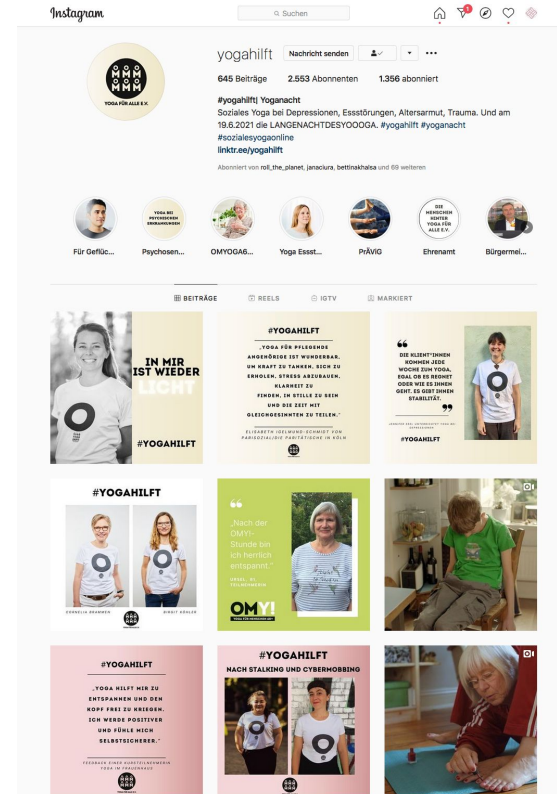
Instagram

Suchen

yogahilft Nachricht senden

645 Beiträge 2.553 Abonnenten 1.356 abonniert

#yogahilft| Yoganacht
Soziales Yoga bei Depressionen, Essstörungen, Altersarmut, Trauma. Und am 19.6.2021 die LANGENACHTDESYOOOGA. #yogahilft #yoganacht #sozialesyogaonline
linktr.ee/yogahilft

Abonniert von roll_the_planet, janaciura, bettinakhalsa und 69 weiteren

YOGA FÜR ALLE E.V.

Für Geflüc... Psychosen... OMYOGA6... Yoga Essst... PRÄVIG Ehrenamt Bürgermei...

BEITRÄGE REELS IGTV MARKIERT

IN MIR IST WIEDER LICHT

#YOGAHILFT

#YOGAHILFT

„YOGA FÜR PFLEGENDE ANGEHÖRIGE IST WUNDERBAR, UM KRAFT ZU TANKEN, SICH ZU ERHOLEN, STRESS ABZUBAUEN, KLARHEIT ZU FINDEN, IN STILLE ZU SEIN UND DIE ZEIT MIT GLEICHGESINNTEN ZU TEILEN."

ELISABETH IGELMUND-SCHMIDT VOM PARISOZIAL/DIE PARITÄTISCHE IN KÖLN

DIE KLIENT*INNEN KOMMEN JEDE WOCHE ZUM YOGA, EGAL OB ES REGNET ODER WIE ES IHNEN GEHT. ES GIBT IHNEN STABILITÄT.

#YOGAHILFT

#YOGAHILFT

CORNELIA GRAMMEN BIRGIT KÖHLER

„Nach der OMY!-Stunde bin ich herrlich entspannt."

OMY!

#YOGAHILFT

„YOGA HILFT MIR ZU ENTSPANNEN UND DEN KOPF FREI ZU KRIEGEN. ICH WERDE POSITIVER UND FÜHLE MICH SELBSTSICHERER."

#YOGAHILFT
NACH STALKING UND CYBERMOBBING